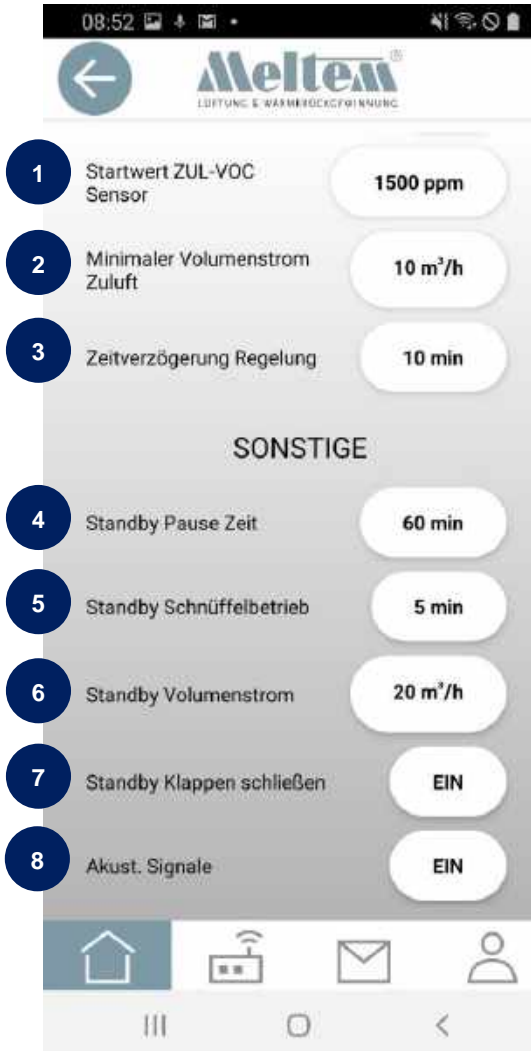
08:52

Meltem®
LÜFTUNG & WÄRMERÜCKGEWINNUNG

1 Startwert ZUL-VOC Sensor 1500 ppm

2 Minimaler Volumenstrom Zuluft 10 m³/h

3 Zeitverzögerung Regelung 10 min

SONSTIGE

4 Standby Pause Zeit 60 min

5 Standby Schnüffelbetrieb 5 min

6 Standby Volumenstrom 20 m³/h

7 Standby Klappen schließen EIN

8 Akust. Signale EIN